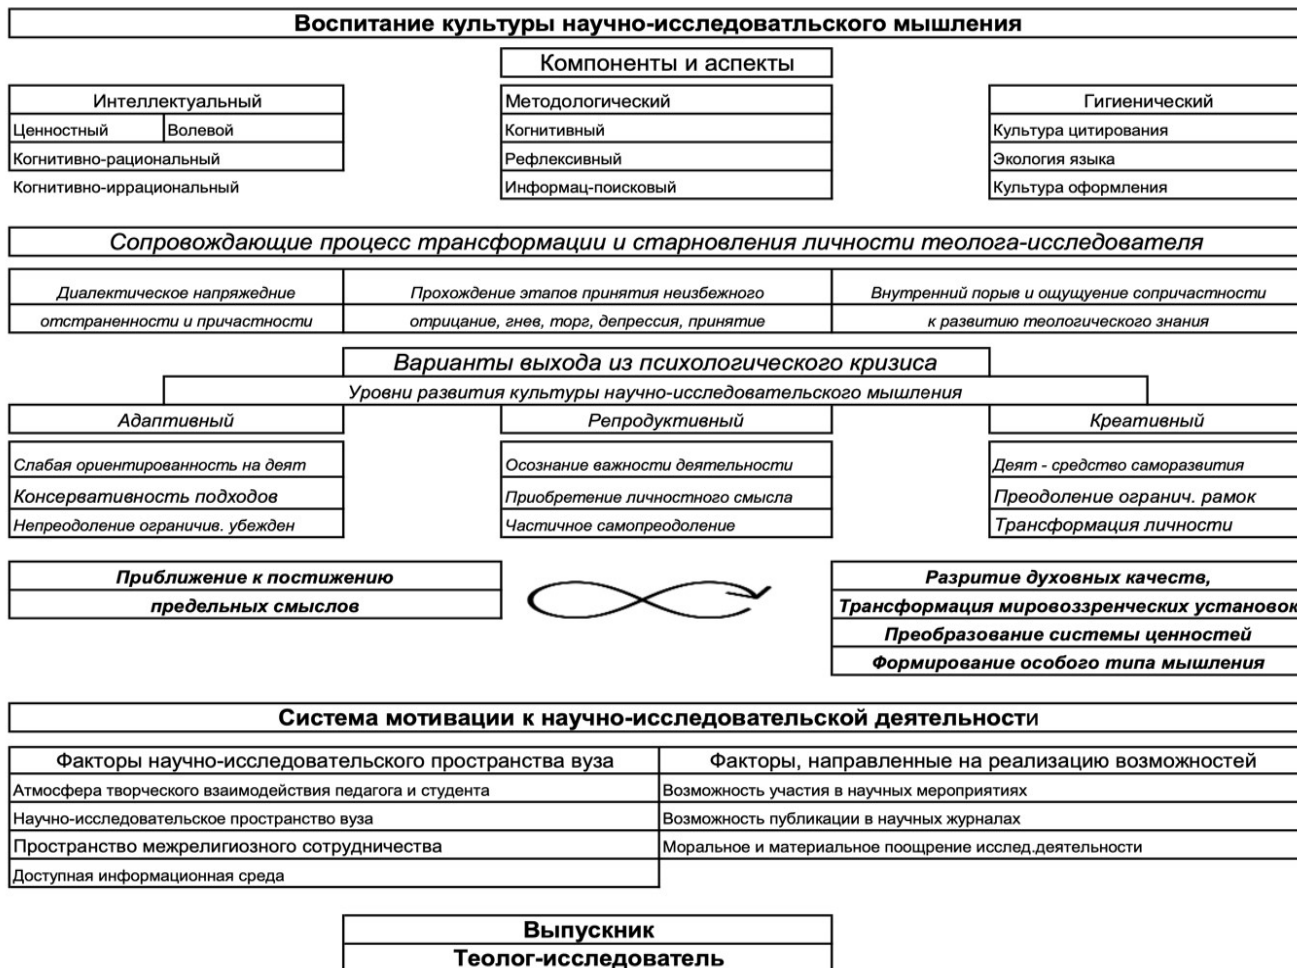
Воспитание культуры научно-исследоватльского мышления

Компоненты и аспекты

Интеллектуальный
Ценностный
Волевой
Когнитивно-рациональный
Когнитивно-иррациональный

Методологический
Когнитивный
Рефлексивный
Информац-поисковый

Гигиенический
Культура цитирования
Экология языка
Культура оформления

Сопровождающие процесс трансформации и старновления личности теолога-исследователя

Диалектическое напряжедние отстраненности и причастности

Прохождение этапов принятия неизбежного отрицание, гнев, торг, депрессия, принятие

Внутренний порыв и ощущуение сопричастности к развитию теологического знания

Варианты выхода из психологического кризиса

Уровни развития культуры научно-исследовательского мышления

Адаптивный
Слабая ориентированность на деят
Консервативность подходов
Непреодоление ограничив. убежден

Репродуктивный
Осознание важности деятельности
Приобретение личностного смысла
Частичное самопреодоление

Креативный
Деят - средство саморазвития
Преодоление огранич. рамок
Трансформация личности

Приближение к постижению предельных смыслов

Разритие духовных качеств,
Трансформация мировоззренческих установок
Преобразование системы ценностей
Формирование особого типа мышления

Система мотивации к научно-исследовательской деятельности

| Факторы научно-исследовательского пространства вуза | Факторы, направленные на реализацию возможностей |
|---|---|
| Атмосфера творческого взаимодействия педагога и студента | Возможность участия в научных мероприятиях |
| Научно-исследовательское пространство вуза | Возможность публикации в научных журналах |
| Пространство межрелигиозного сотрудничества | Моральное и материальное поощрение исслед.деятельности |
| Доступная информационная среда | |

Выпускник
Теолог-исследователь